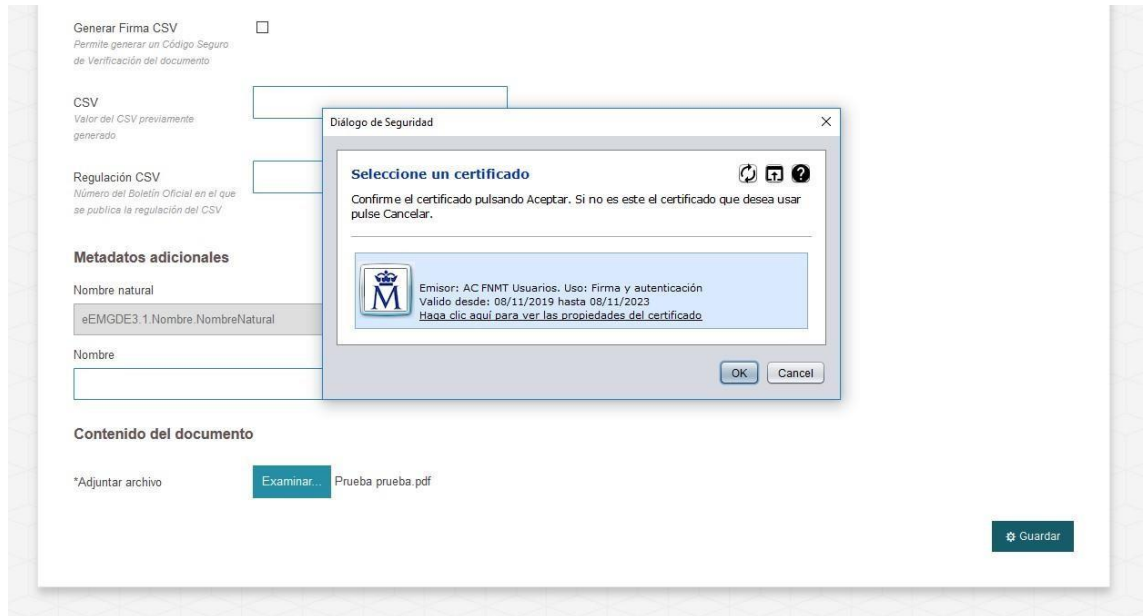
Generar Firma CSV
Permite generar un Código Seguro de Verificación del documento

CSV
Valor del CSV previamente generado

Regulación CSV
Número del Boletín Oficial en el que se publica la regulación del CSV

Metadatos adicionales

Nombre natural

eEMGDE3.1.Nombre.NombreNatural

Nombre

Diálogo de Seguridad

Seleccione un certificado

Confirme el certificado pulsando Aceptar. Si no es este el certificado que desea usar pulse Cancelar.

Emisor: AC FNMT Usuarios. Uso: Firma y autenticación
Valido desde: 08/11/2019 hasta 08/11/2023
Haga clic aquí para ver las propiedades del certificado

OK Cancel

Contenido del documento

*Adjuntar archivo Examinar... Prueba prueba.pdf

Guardar